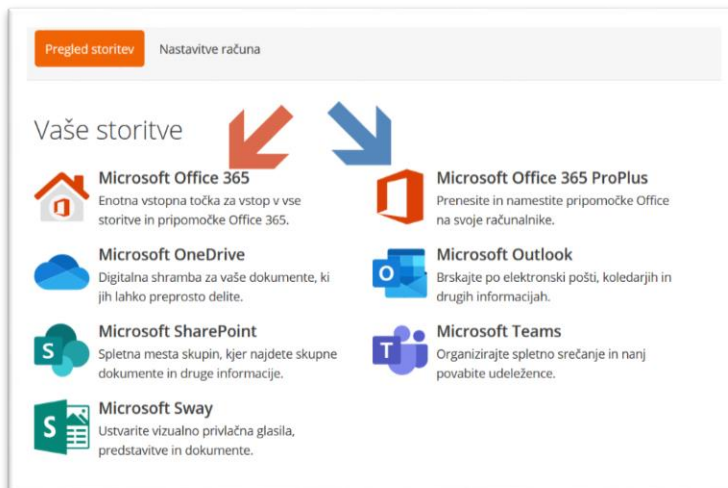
Pregled storitev
Nastavitve računa

Vaše storitve

Microsoft Office 365
Enotna vstopna točka za vstop v vse storitve in pripomočke Office 365.

Microsoft Office 365 ProPlus
Prenesite in namestite pripomočke Office na svoje računalnike.

Microsoft OneDrive
Digitalna shramba za vaše dokumente, ki jih lahko preprosto delite.

Microsoft Outlook
Brskajte po elektronski pošti, koledarjih in drugih informacijah.

Microsoft SharePoint
Spletna mesta skupin, kjer najdete skupne dokumente in druge informacije.

Microsoft Teams
Organizirajte spletno srečanje in nanj povabite udeležence.

Microsoft Sway
Ustvarite vizualno privlačna glasila, predstavitve in dokumente.